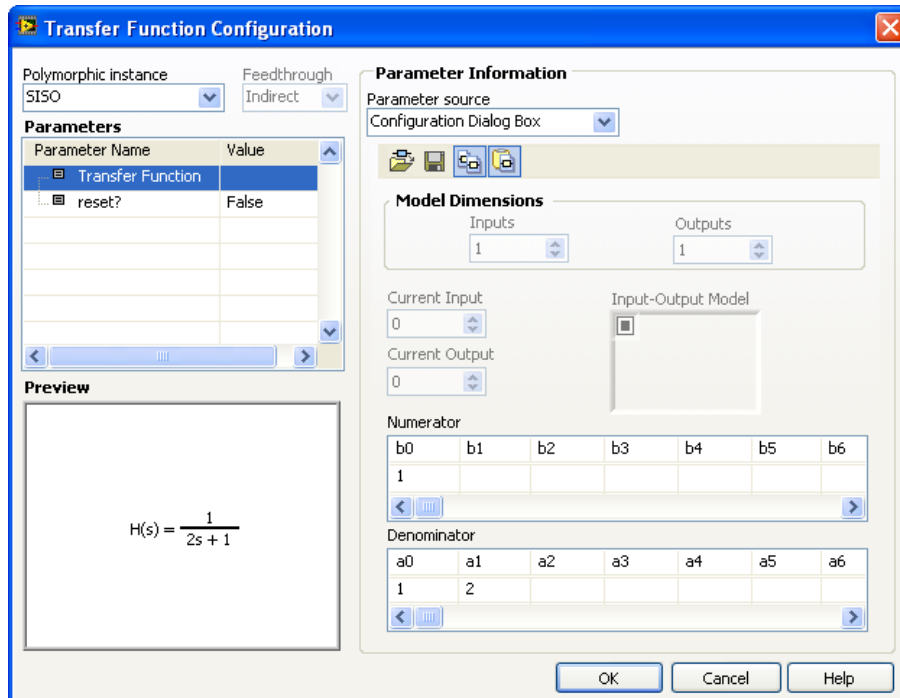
Transfer Function Configuration

Polymorphic instance
SISO

Feedthrough
Indirect

Parameters

| Parameter Name | Value |
|---|---|
| Transfer Function | |
| reset? | False |

Preview

$H(s) = \frac{1}{2s + 1}$

Parameter Information

Parameter source
Configuration Dialog Box

Model Dimensions

Inputs
1

Outputs
1

Current Input
0

Current Output
0

Input-Output Model

Numerator

| b0 | b1 | b2 | b3 | b4 | b5 | b6 |
|---|---|---|---|---|---|---|
| 1 | | | | | | |

Denominator

| a0 | a1 | a2 | a3 | a4 | a5 | a6 |
|---|---|---|---|---|---|---|
| 1 | 2 | | | | | |

OK Cancel Help